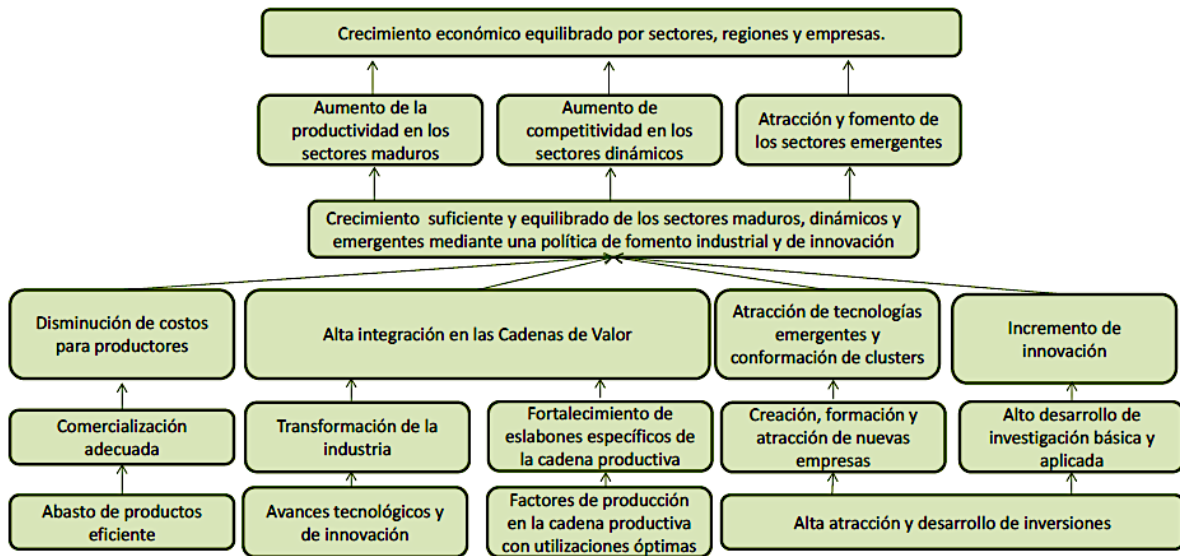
Crecimiento económico equilibrado por sectores, regiones y empresas.

Aumento de la productividad en los sectores maduros

Aumento de competitividad en los sectores dinámicos

Atracción y fomento de los sectores emergentes

Crecimiento suficiente y equilibrado de los sectores maduros, dinámicos y emergentes mediante una política de fomento industrial y de innovación

Disminución de costos para productores

Alta integración en las Cadenas de Valor

Atracción de tecnologías emergentes y conformación de clusters

Incremento de innovación

Comercialización adecuada

Transformación de la industria

Fortalecimiento de eslabones específicos de la cadena productiva

Creación, formación y atracción de nuevas empresas

Alto desarrollo de investigación básica y aplicada

Abasto de productos eficiente

Avances tecnológicos y de innovación

Factores de producción en la cadena productiva con utilizaciones óptimas

Alta atracción y desarrollo de inversiones